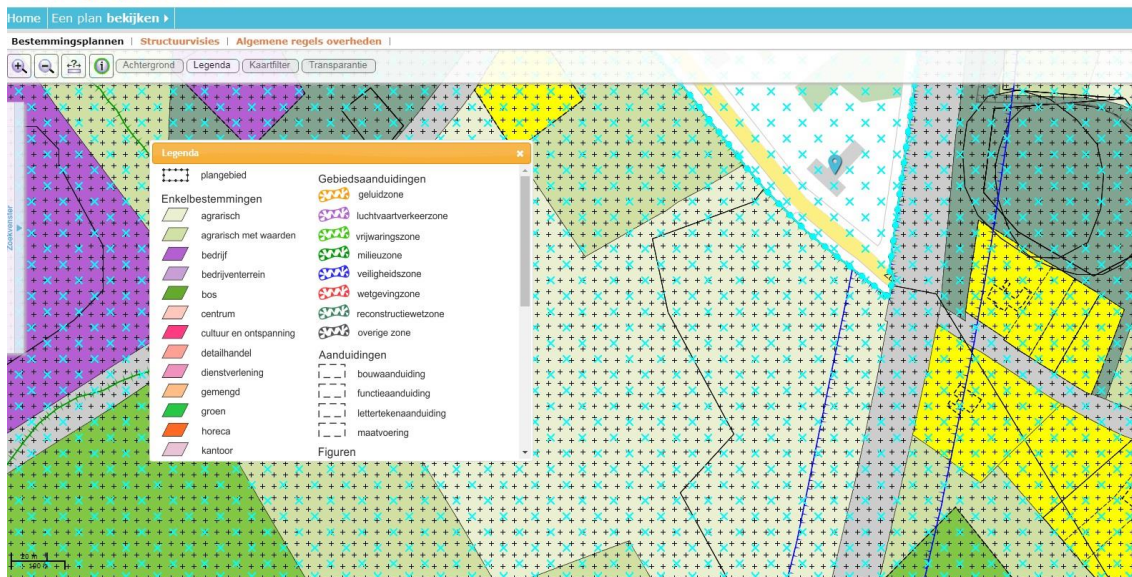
Home | Een plan **bekijken** ▸

Bestemmingsplannen | Structuurvisies | Algemene regels overheden |

Achtergrond Legenda Kaartfilter Transparantie

Zoekvenster

Legenda ×

plangebied

Enkelbestemmingen

agrarisch

agrarisch met waarden

bedrijf

bedrijventerrein

bos

centrum

cultuur en ontspanning

detailhandel

dienstverlening

gemengd

groen

horeca

kantoor

Gebiedsaanduidingen

geluidzone

luchtvaartverkeerzone

vrijwaringszone

milieuzone

veiligheidszone

wetgevingzone

reconstructiewetzone

overige zone

Aanduidingen

bouwaanduiding

functieaanduiding

lettertekenaanduiding

maatvoering

Figuren

20 m

160 ft